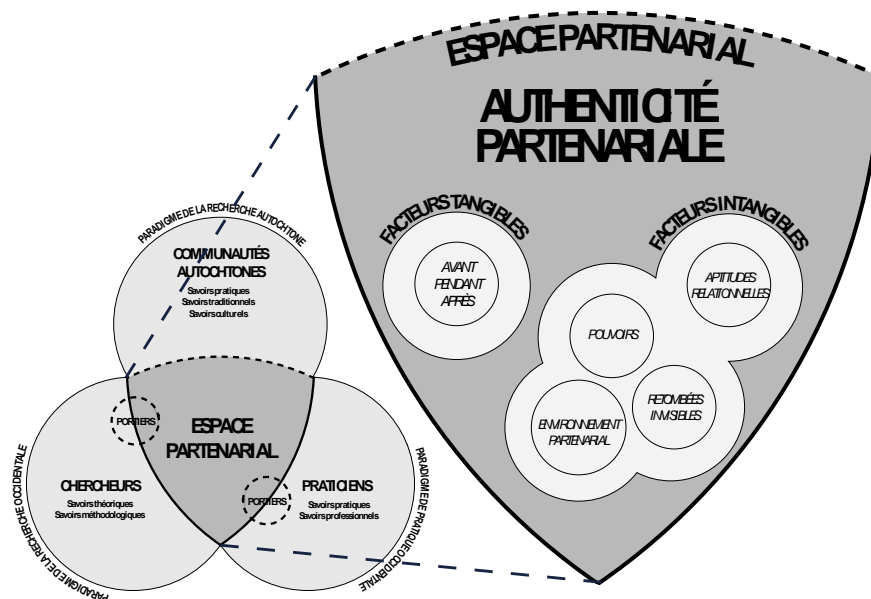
ESPACE PARTENARIAL

AUTHENTICITÉ PARTENARIALE

FACTEURS TANGIBLES

AVANT
PENDANT
APRÈS

FACTEURS INTANGIBLES

APTITUDES RELATIONNELLES

POUVOIRS

RETOMBÉES INVISIBLES

ENVIRONNEMENT PARTENARIAL

PARADIGME DE LA RECHERCHE AUTOCHTONE

COMMUNAUTÉS AUTOCHTONES
Savoirs pratiques
Savoirs traditionnels
Savoirs culturels

PORTEURS

ESPACE PARTENARIAL

PARADIGME DE LA RECHERCHE OCCIDENTALE

CHERCHEURS
Savoirs théoriques
Savoirs méthodologiques

PORTEURS

PRATICIENS
Savoirs pratiques
Savoirs professionnels

PARADIGME DE PRATIQUE OCCIDENTALE